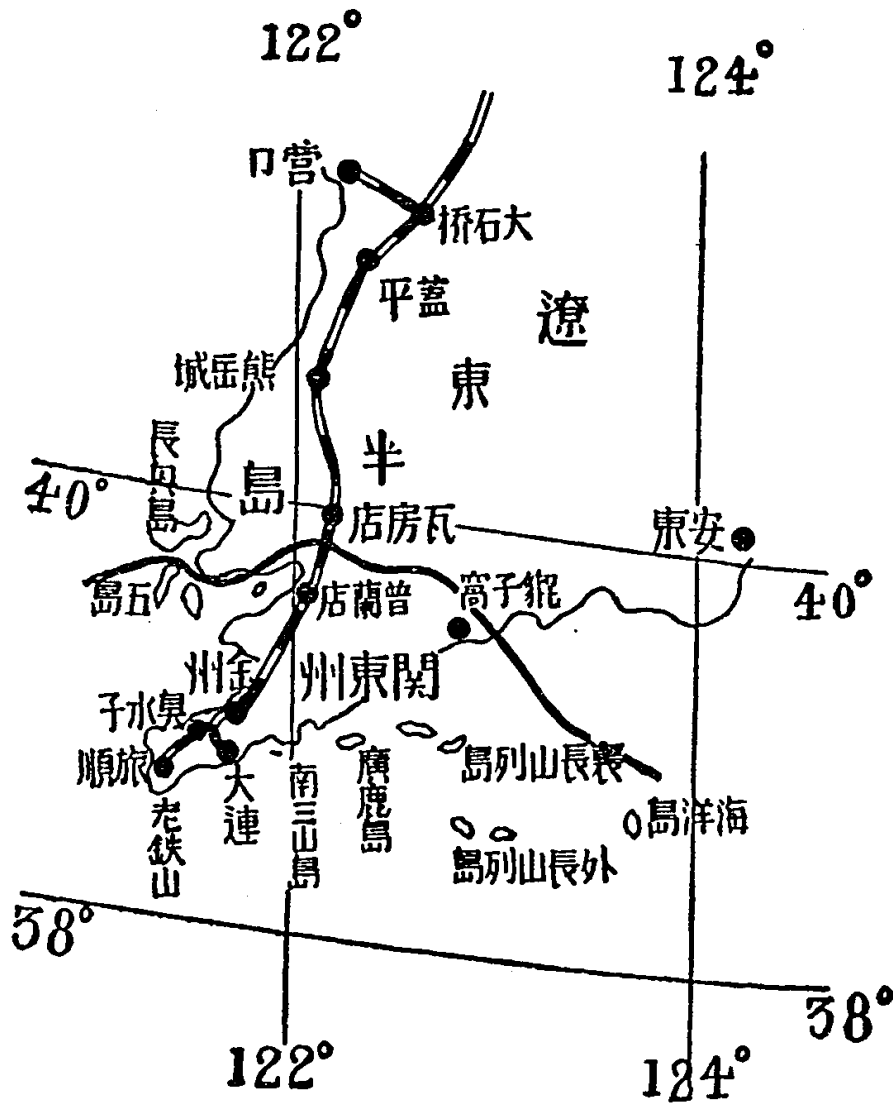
122°

124°

口營

橋石大

平蓋

遼

東

城岳熊

長興島

半

島

40°

店房瓦

東安

40°

島五

店蘭普

窩子貔

州金

州東関

子水見

順旅

大連

老鉄山

南三山島

廣鹿島

島列山長裡

島洋海

島列山長外

38°

38°

122°

124°